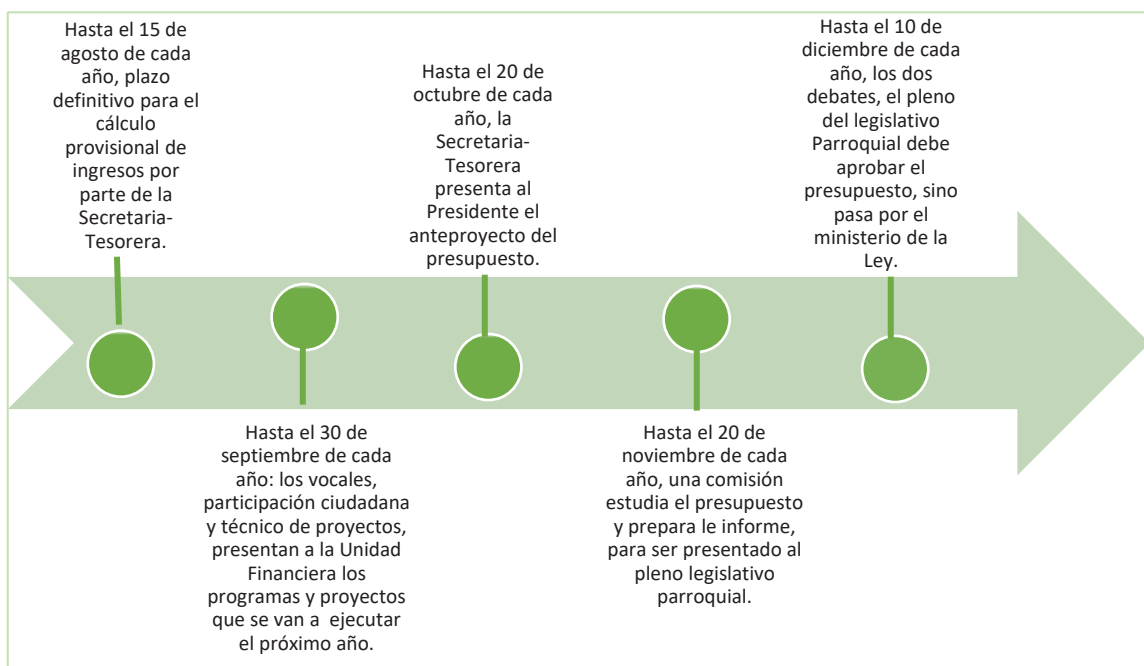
Hasta el 15 de agosto de cada año, plazo definitivo para el cálculo provisional de ingresos por parte de la Secretaria-Tesorera.

Hasta el 30 de septiembre de cada año: los vocales, participación ciudadana y técnico de proyectos, presentan a la Unidad Financiera los programas y proyectos que se van a ejecutar el próximo año.

Hasta el 20 de octubre de cada año, la Secretaria-Tesorera presenta al Presidente el anteproyecto del presupuesto.

Hasta el 20 de noviembre de cada año, una comisión estudia el presupuesto y prepara le informe, para ser presentado al pleno legislativo parroquial.

Hasta el 10 de diciembre de cada año, los dos debates, el pleno del legislativo Parroquial debe aprobar el presupuesto, sino pasa por el ministerio de la Ley.